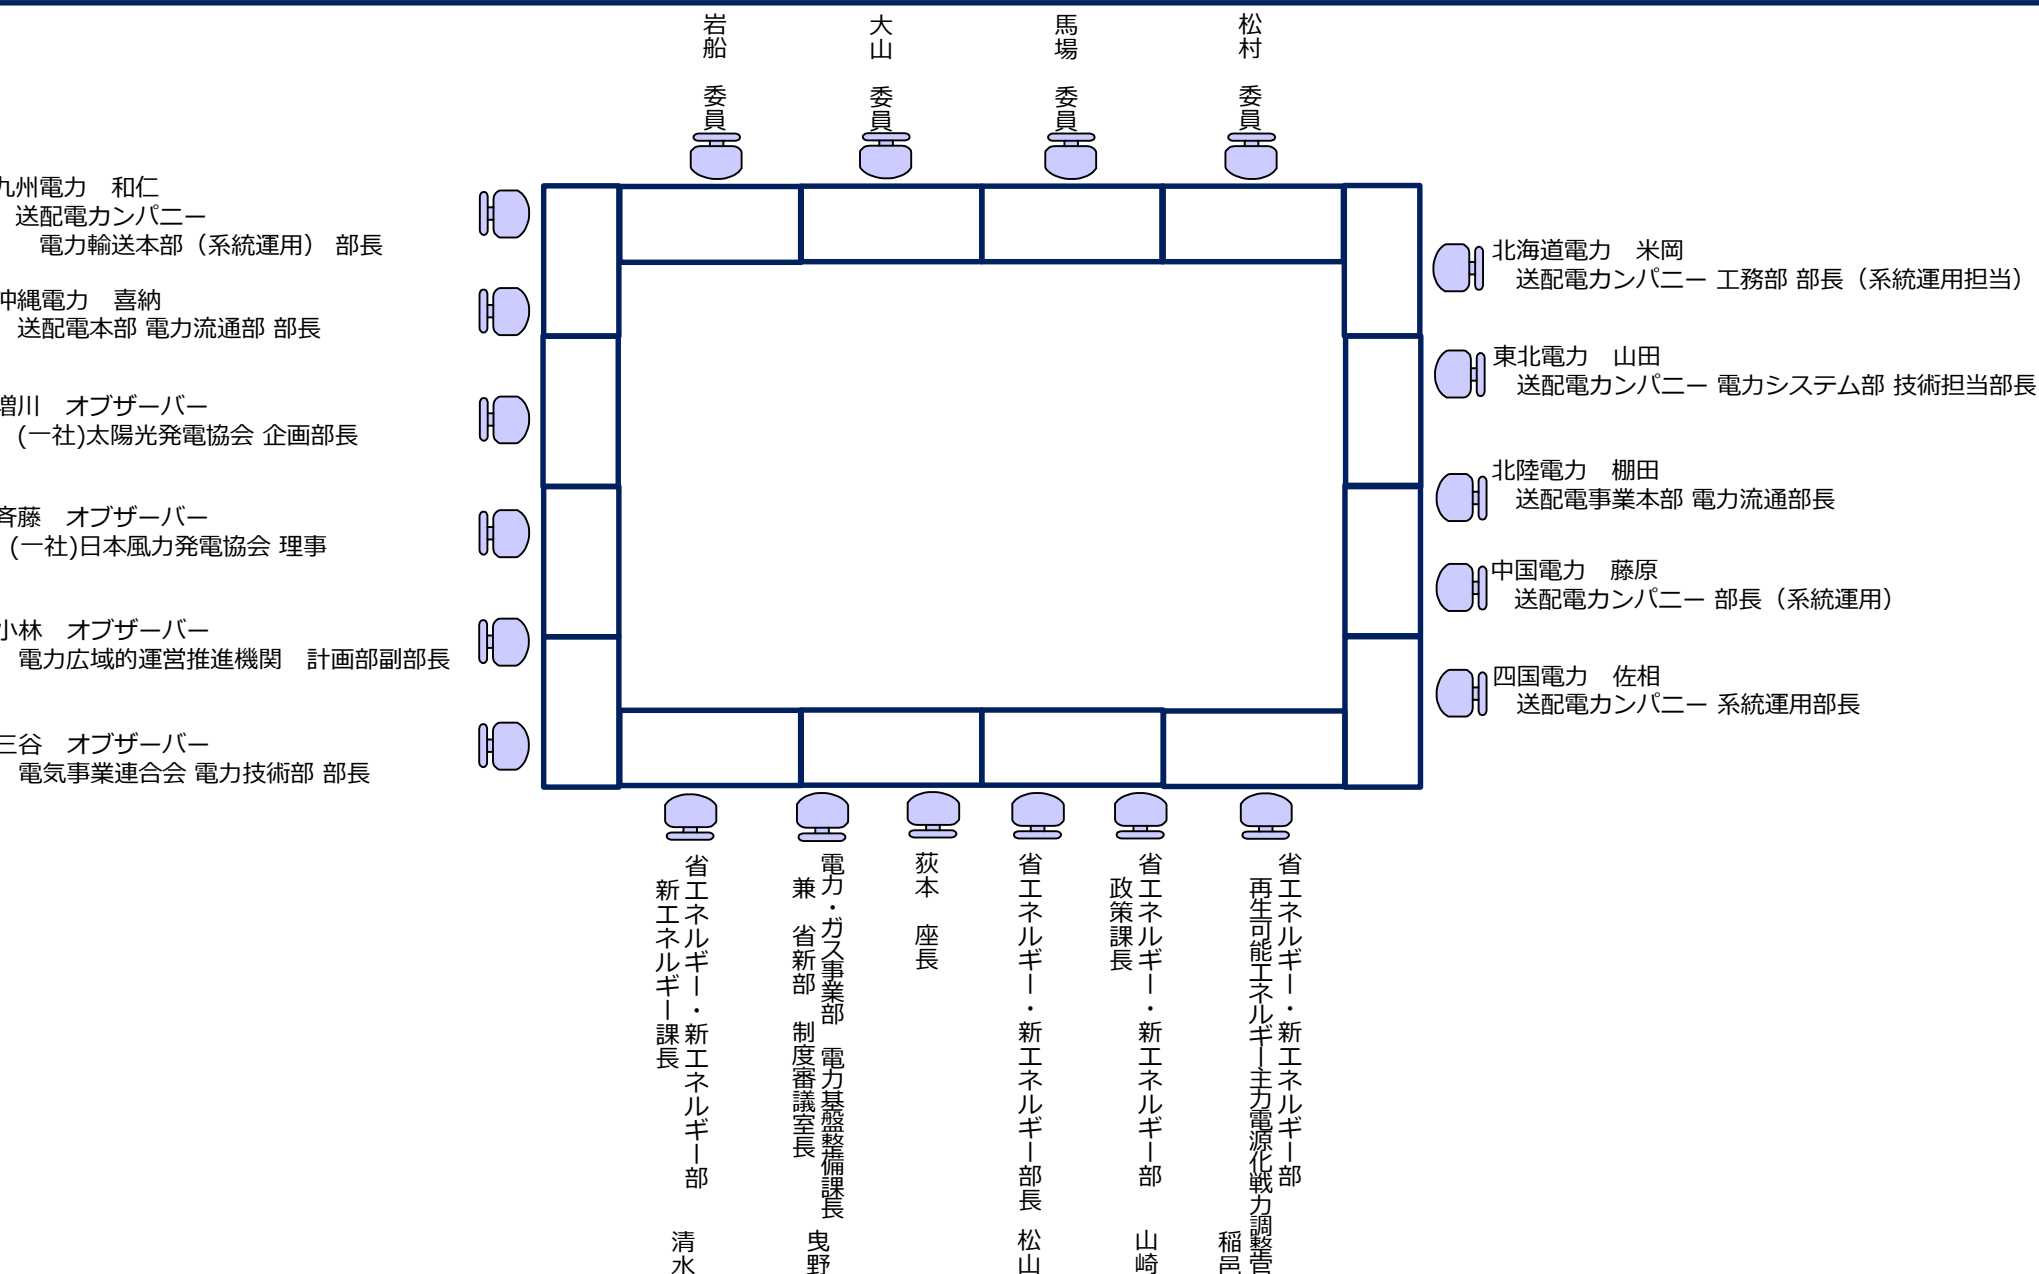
岩船　委員

大山　委員

馬場　委員

松村　委員

九州電力　和仁
送配電カンパニー
電力輸送本部（系統運用） 部長

沖縄電力　喜納
送配電本部 電力流通部 部長

増川　オブザーバー
(一社)太陽光発電協会 企画部長

斉藤　オブザーバー
(一社)日本風力発電協会 理事

小林　オブザーバー
電力広域的運営推進機関　計画部副部長

三谷　オブザーバー
電気事業連合会 電力技術部 部長

北海道電力　米岡
送配電カンパニー 工務部 部長（系統運用担当）

東北電力　山田
送配電カンパニー 電力システム部 技術担当部長

北陸電力　棚田
送配電事業本部 電力流通部長

中国電力　藤原
送配電カンパニー 部長（系統運用）

四国電力　佐相
送配電カンパニー 系統運用部長

省エネルギー・新エネルギー部
新エネルギー課長
清水

電力・ガス事業部　電力基盤整備課長
兼　省新部　制度審議室長
曳野

荻本　座長

省エネルギー・新エネルギー部長
松山

省エネルギー・新エネルギー部
政策課長
山崎

省エネルギー・新エネルギー部
再生可能エネルギー主力電源化戦力調整官
稲邑